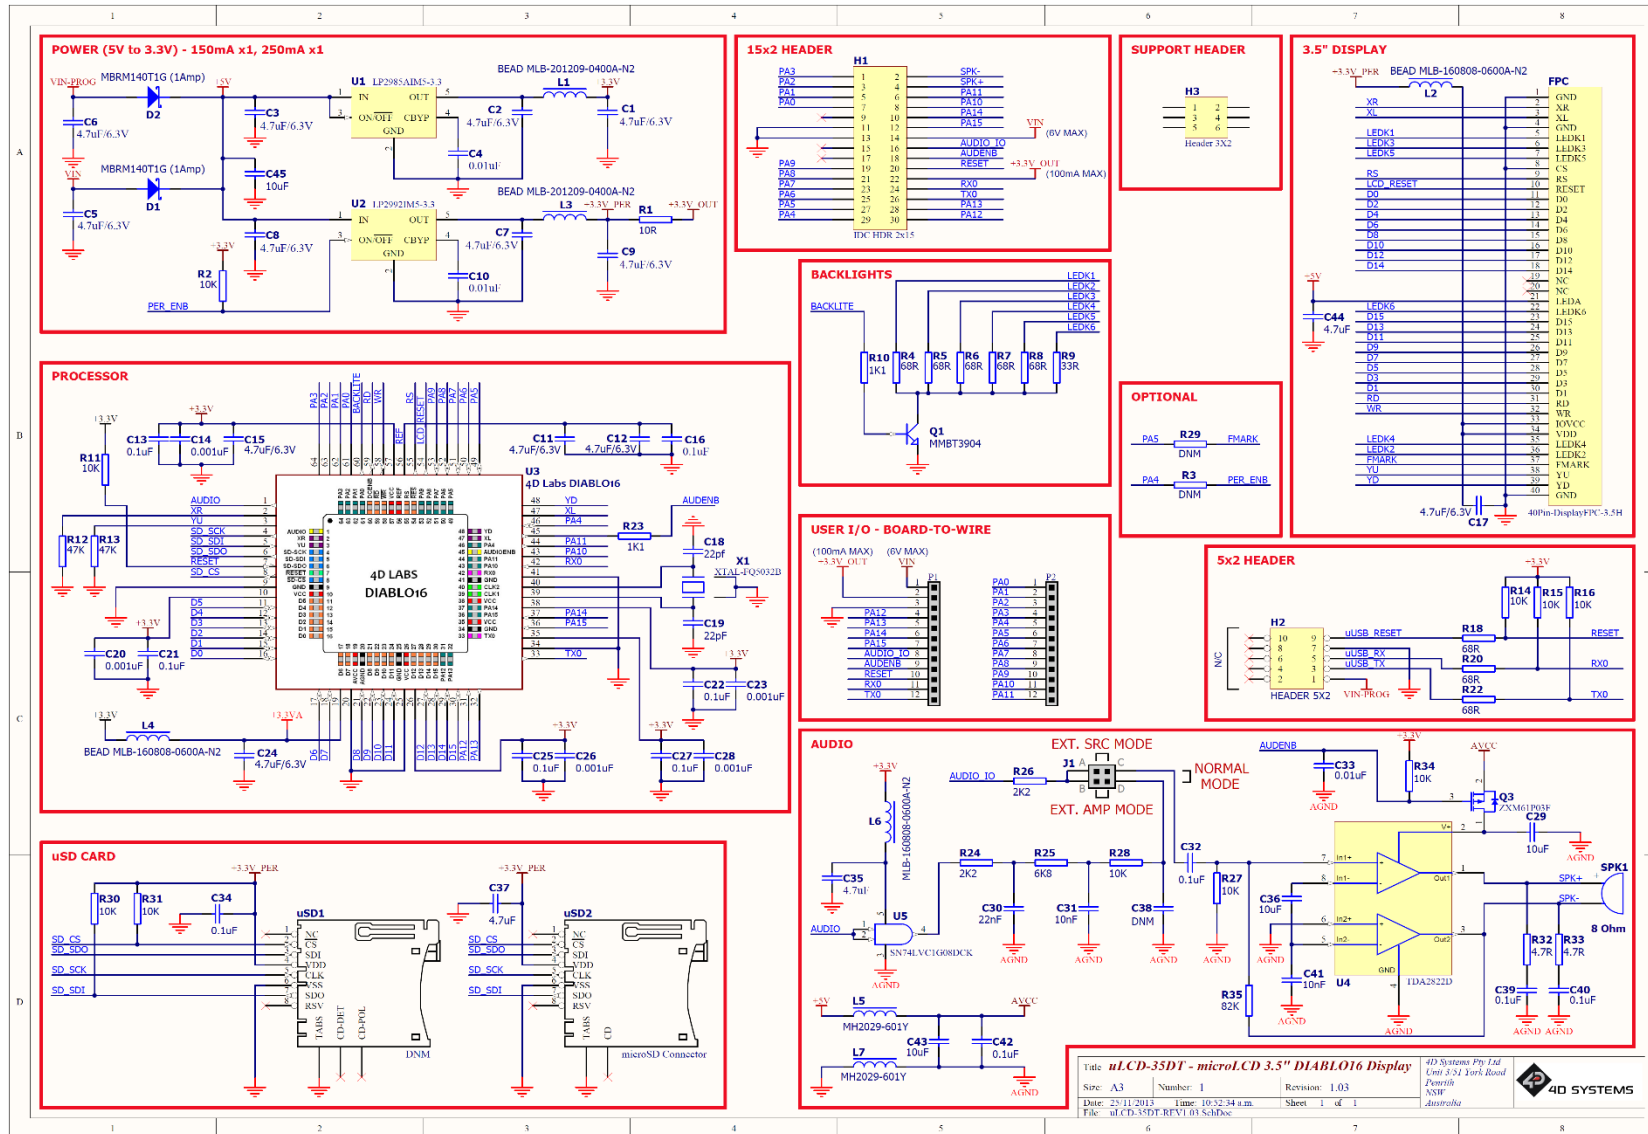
1 2 3 4 5 6 7 8

A

B

C

D

POWER (5V to 3.3V) - 150mA x1, 250mA x1

VIN-PROG MBRM140T1G (1Amp) D2 +5V C3 4.7uF/6.3V C6 4.7uF/6.3V U1 LP2985AIM5-3.3 IN OUT ON/OFF CBYP GND BEAD MLB-201209-0400A-N2 L1 +3.3V C2 4.7uF/6.3V C1 4.7uF/6.3V C4 0.01uF

VIN MBRM140T1G (1Amp) D1 C45 10uF C5 4.7uF/6.3V C8 4.7uF/6.3V U2 LP2992IM5-3.3 IN OUT ON/OFF CBYP GND BEAD MLB-201209-0400A-N2 L3 +3.3V_PER R1 10R +3.3V_OUT C7 4.7uF/6.3V C9 4.7uF/6.3V C10 0.01uF +3.3V R2 10K PER_ENB

15x2 HEADER

H1 PA3 PA2 PA1 PA0 PA9 PA8 PA7 PA6 PA5 PA4 SPK- SPK+ PA11 PA10 PA14 PA15 VIN (6V MAX) AUDIO_IO AUDENB RESET +3.3V_OUT (100mA MAX) RX0 TX0 PA13 PA12 IDC HDR 2x15

SUPPORT HEADER

H3 Header 3X2

3.5" DISPLAY

+3.3V_PER BEAD MLB-160808-0600A-N2 L2 FPC XR XL LEDK1 LEDK3 LEDK5 RS LCD_RESET D0 D2 D4 D6 D8 D10 D12 D14 +5V C44 4.7uF LEDK6 D15 D13 D11 D9 D7 D5 D3 D1 RD WR LEDK4 LEDK2 FMARK YU YD 4.7uF/6.3V C17 40Pin-DisplayFPC-3.5H
GND XR XL GND LEDK1 LEDK3 LEDK5 CS RS RESET D0 D2 D4 D6 D8 D10 D12 D14 NC NC LEDA LEDK6 D15 D13 D11 D9 D7 D5 D3 D1 RD WR IOVCC VDD LEDK4 LEDK2 FMARK YU YD GND

BACKLIGHTS

BACKLITE LEDK1 LEDK2 LEDK3 LEDK4 LEDK5 LEDK6 R10 1K1 R4 68R R5 68R R6 68R R7 68R R8 68R R9 33R Q1 MMBT3904

OPTIONAL

PA5 R29 DNM FMARK PA4 R3 DNM PER_ENB

PROCESSOR

+3.3V R11 10K C13 0.1uF +3.3V C14 0.001uF C15 4.7uF/6.3V PA3 PA2 PA1 PA0 BACKLITE RD WR RS REF LCD_RESET PA9 PA8 PA7 PA6 PA5 C11 4.7uF/6.3V C12 4.7uF/6.3V C16 0.1uF
U3 4D Labs DIABLO16 AUDIO XR YU SD_SCK SD_SDI SD_SDO RESET SD_CS R12 47K R13 47K D5 D4 D3 D2 D1 D0 +3.3V C20 0.001uF C21 0.1uF 4D LABS DIABLO16 YD XL PA4 PA11 PA10 RX0 PA14 PA15 TX0 AUDENB R23 1K1 C18 22pf X1 XTAL-FQ5032B C19 22pF +3.3V C22 0.1uF C23 0.001uF
+3.3V L4 BEAD MLB-160808-0600A-N2 +3.3VA C24 4.7uF/6.3V D6 D7 D8 D9 D10 D11 D12 D13 D14 D15 PA12 PA13 +3.3V C25 0.1uF C26 0.001uF +3.3V C27 0.1uF C28 0.001uF

USER I/O - BOARD-TO-WIRE

(100mA MAX) +3.3V_OUT (6V MAX) VIN P1 PA12 PA13 PA14 PA15 AUDIO_IO AUDENB RESET RX0 TX0 P2 PA0 PA1 PA2 PA3 PA4 PA5 PA6 PA7 PA8 PA9 PA10 PA11

5x2 HEADER

+3.3V R14 10K R15 10K R16 10K H2 N/C uUSB_RESET uUSB_RX uUSB_TX VIN-PROG HEADER 5X2 R18 68R RESET R20 68R RX0 R22 68R TX0

uSD CARD

+3.3V_PER R30 10K R31 10K C34 0.1uF SD_CS SD_SDO SD_SCK SD_SDI uSD1 NC CS SDI VDD CLK VSS SDO RSV TABS CD-DET CD-POL DNM
+3.3V_PER C37 4.7uF SD_CS SD_SDO SD_SCK SD_SDI uSD2 NC CS SDI VDD CLK VSS SDO RSV TABS CD microSD Connector

AUDIO

+3.3V L6 MLB-160808-0600A-N2 C35 4.7uF AUDIO U5 SN74LVC1G08DCK AGND AUDIO_IO R26 2K2 J1 EXT. SRC MODE NORMAL MODE EXT. AMP MODE AUDENB C33 0.01uF +3.3V R34 10K AVCC Q3 ZXM61P03F C29 10uF AGND SPK1 8 Ohm
R24 2K2 R25 6K8 R28 10K C32 0.1uF R27 10K C30 22nF C31 10nF C38 DNM AGND AGND AGND AGND C36 10uF R35 82K C41 10nF U4 TDA2822D In1+ In1- In2+ In2- V+ Out1 Out2 GND SPK+ SPK- R32 4.7R R33 4.7R C39 0.1uF C40 0.1uF AGND AGND AGND
+5V L5 MH2029-601Y AVCC C43 10uF C42 0.1uF L7 MH2029-601Y AGND

Title uLCD-35DT - microLCD 3.5" DIABLO16 Display
Size: A3 Number: 1 Revision: 1.03
Date: 25/11/2013 Time: 10:32:34 a.m. Sheet 1 of 1
File: uLCD-35DT-REV1.03.SchDoc
4D Systems Pty Ltd Unit 3/31 York Road Penrith NSW Australia
4D SYSTEMS